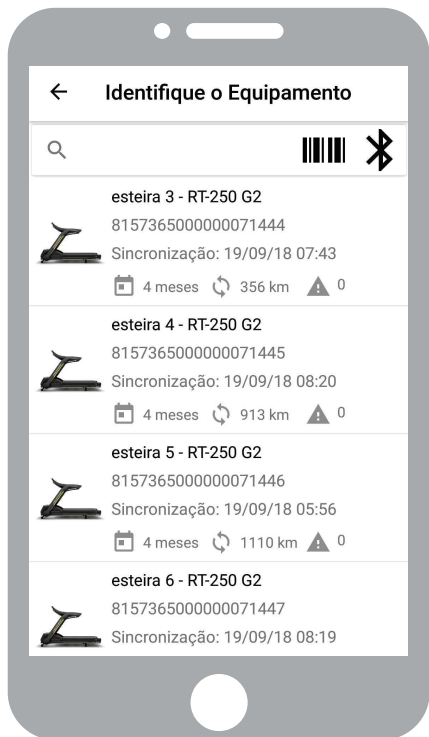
Identifique o Equipamento

esteira 3 - RT-250 G2
8157365000000071444
Sincronização: 19/09/18 07:43
4 meses 356 km 0

esteira 4 - RT-250 G2
8157365000000071445
Sincronização: 19/09/18 08:20
4 meses 913 km 0

esteira 5 - RT-250 G2
8157365000000071446
Sincronização: 19/09/18 05:56
4 meses 1110 km 0

esteira 6 - RT-250 G2
8157365000000071447
Sincronização: 19/09/18 08:19